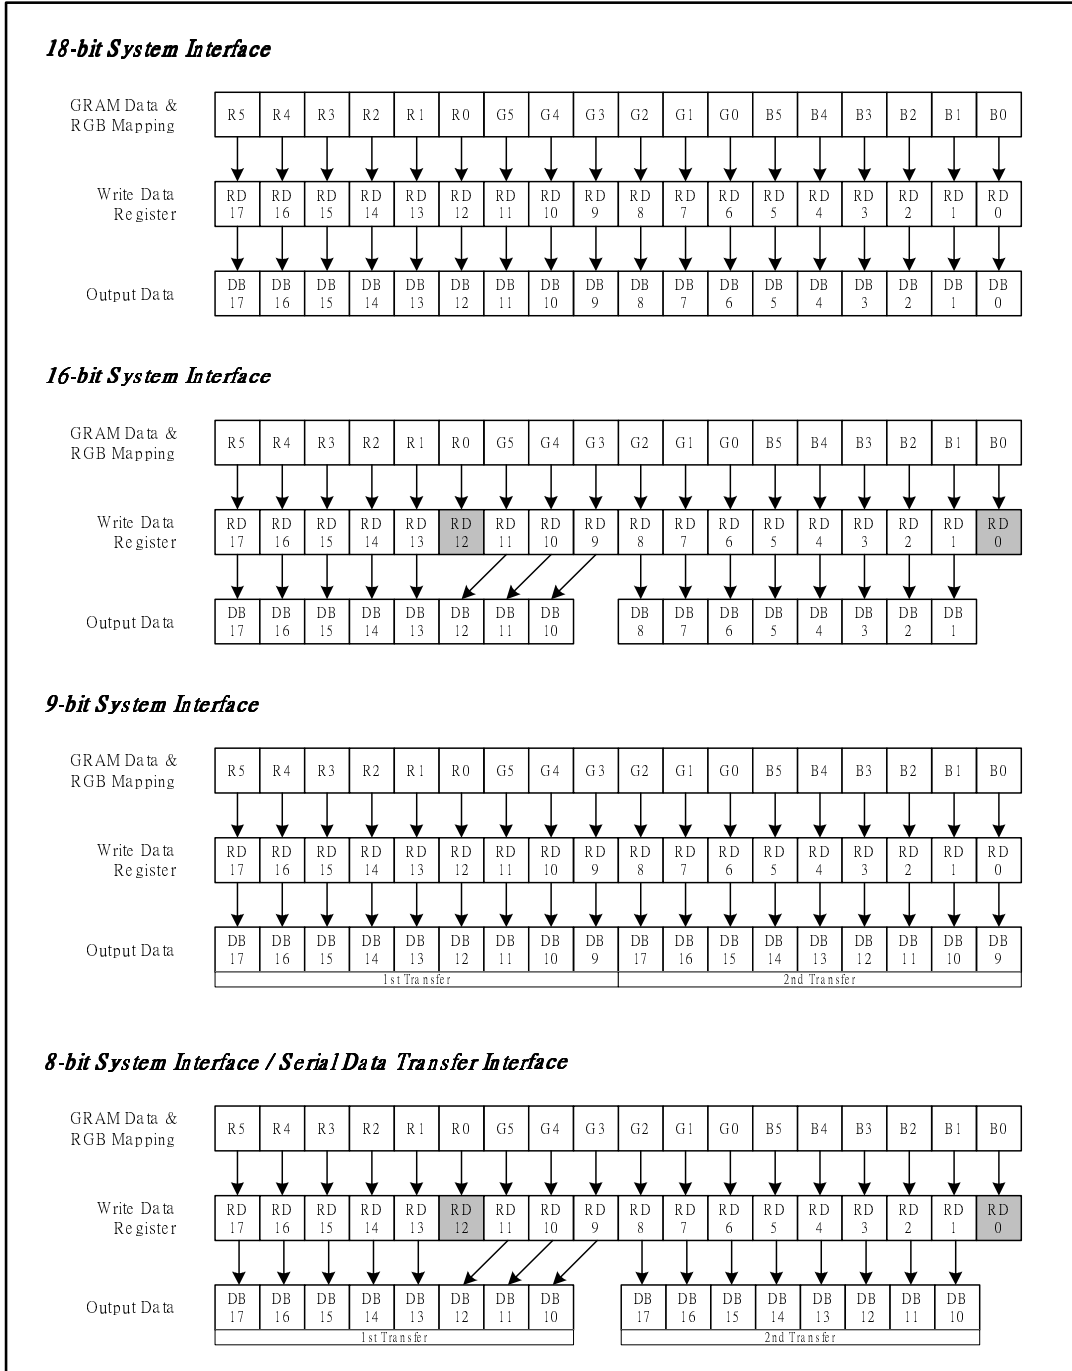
18-bit System Interface

GRAM Data & RGB Mapping
R5 R4 R3 R2 R1 R0 G5 G4 G3 G2 G1 G0 B5 B4 B3 B2 B1 B0

Write Data Register
RD 17 RD 16 RD 15 RD 14 RD 13 RD 12 RD 11 RD 10 RD 9 RD 8 RD 7 RD 6 RD 5 RD 4 RD 3 RD 2 RD 1 RD 0

Output Data
DB 17 DB 16 DB 15 DB 14 DB 13 DB 12 DB 11 DB 10 DB 9 DB 8 DB 7 DB 6 DB 5 DB 4 DB 3 DB 2 DB 1 DB 0

16-bit System Interface

GRAM Data & RGB Mapping
R5 R4 R3 R2 R1 R0 G5 G4 G3 G2 G1 G0 B5 B4 B3 B2 B1 B0

Write Data Register
RD 17 RD 16 RD 15 RD 14 RD 13 RD 12 RD 11 RD 10 RD 9 RD 8 RD 7 RD 6 RD 5 RD 4 RD 3 RD 2 RD 1 RD 0

Output Data
DB 17 DB 16 DB 15 DB 14 DB 13 DB 12 DB 11 DB 10 DB 8 DB 7 DB 6 DB 5 DB 4 DB 3 DB 2 DB 1

9-bit System Interface

GRAM Data & RGB Mapping
R5 R4 R3 R2 R1 R0 G5 G4 G3 G2 G1 G0 B5 B4 B3 B2 B1 B0

Write Data Register
RD 17 RD 16 RD 15 RD 14 RD 13 RD 12 RD 11 RD 10 RD 9 RD 8 RD 7 RD 6 RD 5 RD 4 RD 3 RD 2 RD 1 RD 0

Output Data
DB 17 DB 16 DB 15 DB 14 DB 13 DB 12 DB 11 DB 10 DB 9 DB 17 DB 16 DB 15 DB 14 DB 13 DB 12 DB 11 DB 10 DB 9
1st Transfer
2nd Transfer

8-bit System Interface / Serial Data Transfer Interface

GRAM Data & RGB Mapping
R5 R4 R3 R2 R1 R0 G5 G4 G3 G2 G1 G0 B5 B4 B3 B2 B1 B0

Write Data Register
RD 17 RD 16 RD 15 RD 14 RD 13 RD 12 RD 11 RD 10 RD 9 RD 8 RD 7 RD 6 RD 5 RD 4 RD 3 RD 2 RD 1 RD 0

Output Data
DB 17 DB 16 DB 15 DB 14 DB 13 DB 12 DB 11 DB 10 DB 17 DB 16 DB 15 DB 14 DB 13 DB 12 DB 11 DB 10
1st Transfer
2nd Transfer